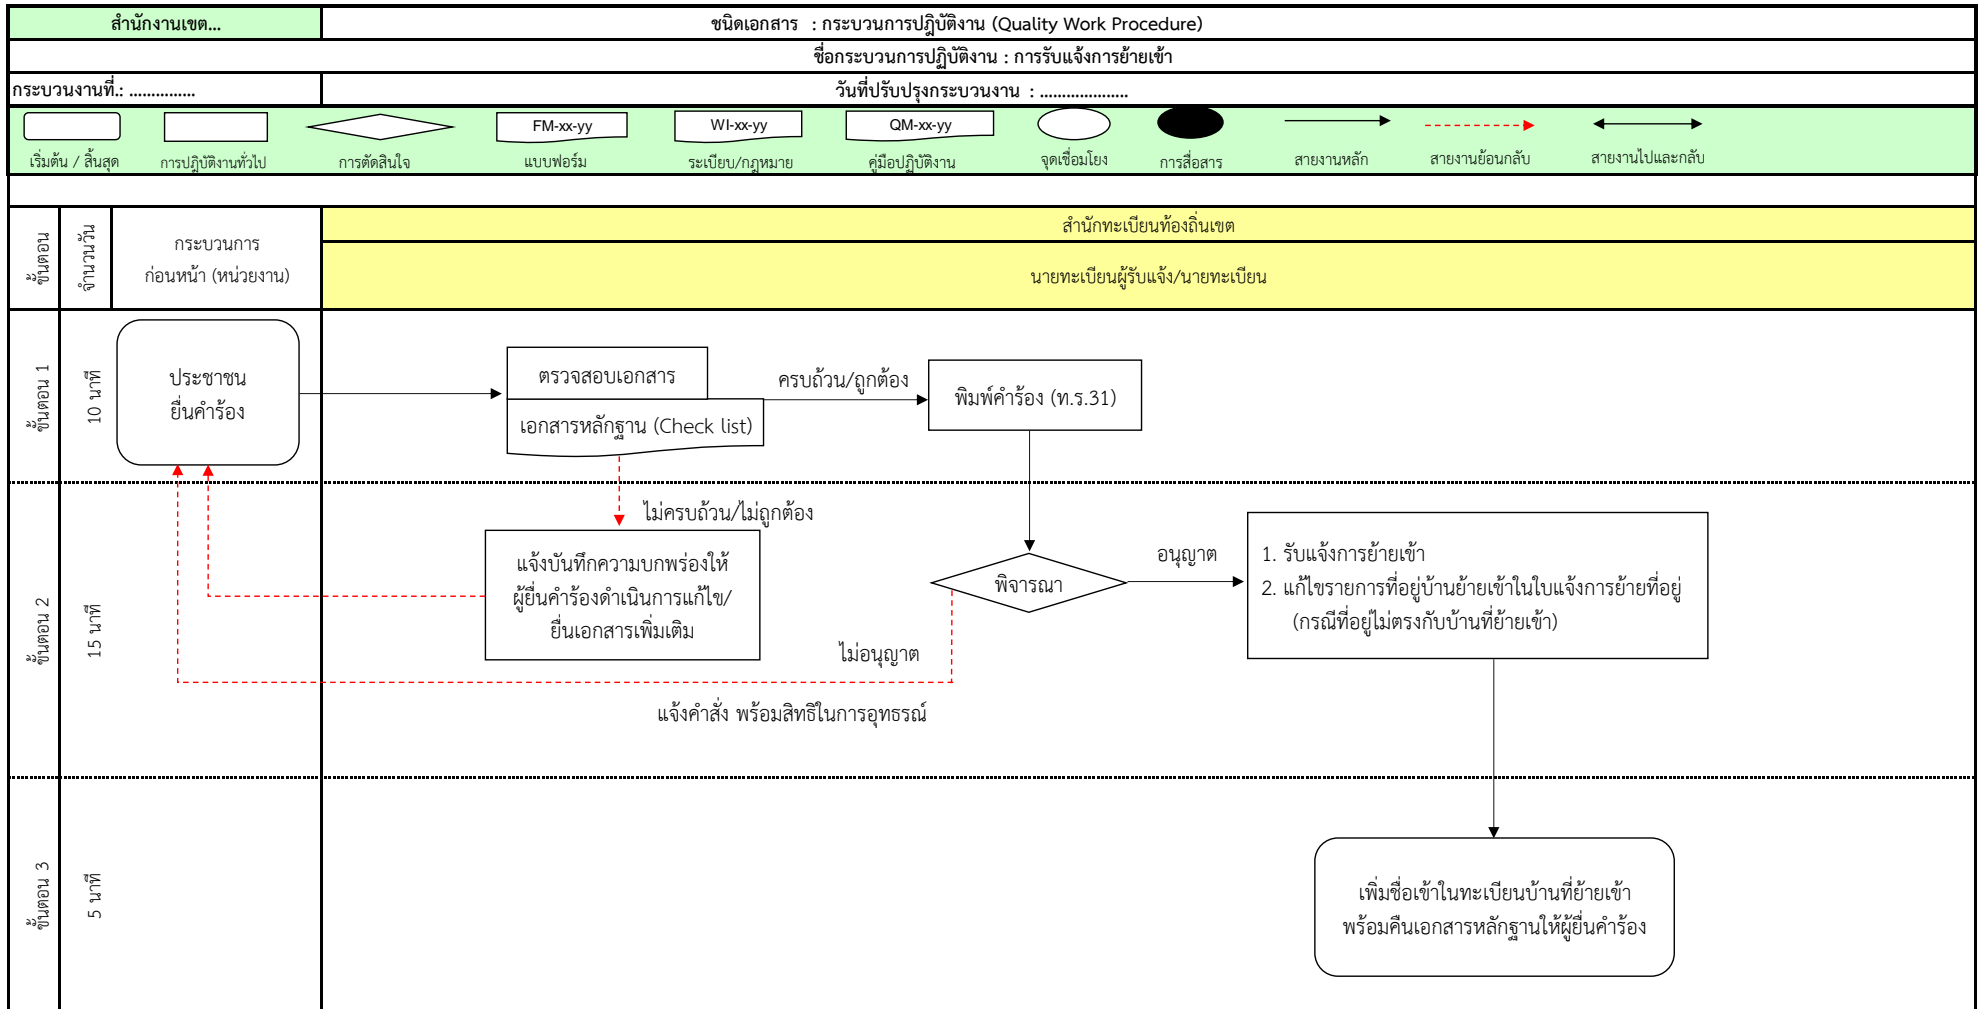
สำนักงานเขต...

ชนิดเอกสาร : กระบวนการปฏิบัติงาน (Quality Work Procedure)

ชื่อกระบวนการปฏิบัติงาน : การรับแจ้งการย้ายเข้า

กระบวนงานที่.: ..............

วันที่ปรับปรุงกระบวนงาน : ....................

FM-xx-yy WI-xx-yy QM-xx-yy

เริ่มต้น / สิ้นสุด การปฏิบัติงานทั่วไป การตัดสินใจ แบบฟอร์ม ระเบียบ/กฎหมาย คู่มือปฏิบัติงาน จุดเชื่อมโยง การสื่อสาร สายงานหลัก สายงานย้อนกลับ สายงานไปและกลับ

ขั้นตอน

จำนวนวัน

กระบวนการ ก่อนหน้า (หน่วยงาน)

สำนักทะเบียนท้องถิ่นเขต

นายทะเบียนผู้รับแจ้ง/นายทะเบียน

ขั้นตอน 1

10 นาที

ประชาชน ยื่นคำร้อง

ตรวจสอบเอกสาร

เอกสารหลักฐาน (Check list)

ครบถ้วน/ถูกต้อง

พิมพ์คำร้อง (ท.ร.31)

ขั้นตอน 2

15 นาที

ไม่ครบถ้วน/ไม่ถูกต้อง

แจ้งบันทึกความบกพร่องให้ผู้ยื่นคำร้องดำเนินการแก้ไข/ยื่นเอกสารเพิ่มเติม

พิจารณา

อนุญาต

ไม่อนุญาต

1. รับแจ้งการย้ายเข้า
2. แก้ไขรายการที่อยู่บ้านย้ายเข้าในใบแจ้งการย้ายที่อยู่ (กรณีที่อยู่ไม่ตรงกับบ้านที่ย้ายเข้า)

แจ้งคำสั่ง พร้อมสิทธิในการอุทธรณ์

ขั้นตอน 3

5 นาที

เพิ่มชื่อเข้าในทะเบียนบ้านที่ย้ายเข้า พร้อมคืนเอกสารหลักฐานให้ผู้ยื่นคำร้อง